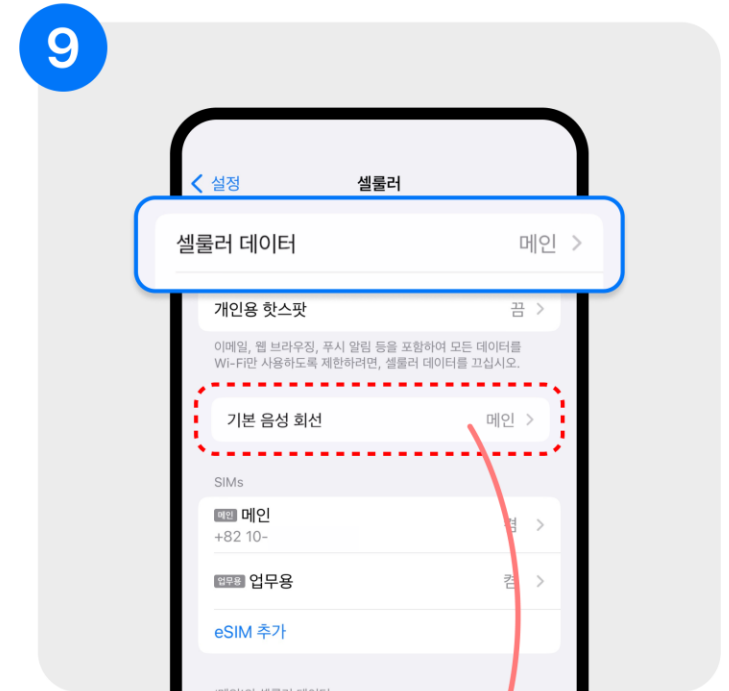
9

< 설정
셀룰러

셀룰러 데이터
메인 >

개인용 핫스팟
끔 >

이메일, 웹 브라우징, 푸시 알림 등을 포함하여 모든 데이터를 Wi-Fi만 사용하도록 제한하려면, 셀룰러 데이터를 끄십시오.

기본 음성 회선
메인 >

SIMs

메인 메인
+82 10-
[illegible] >

업무용 업무용
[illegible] >

eSIM 추가

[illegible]